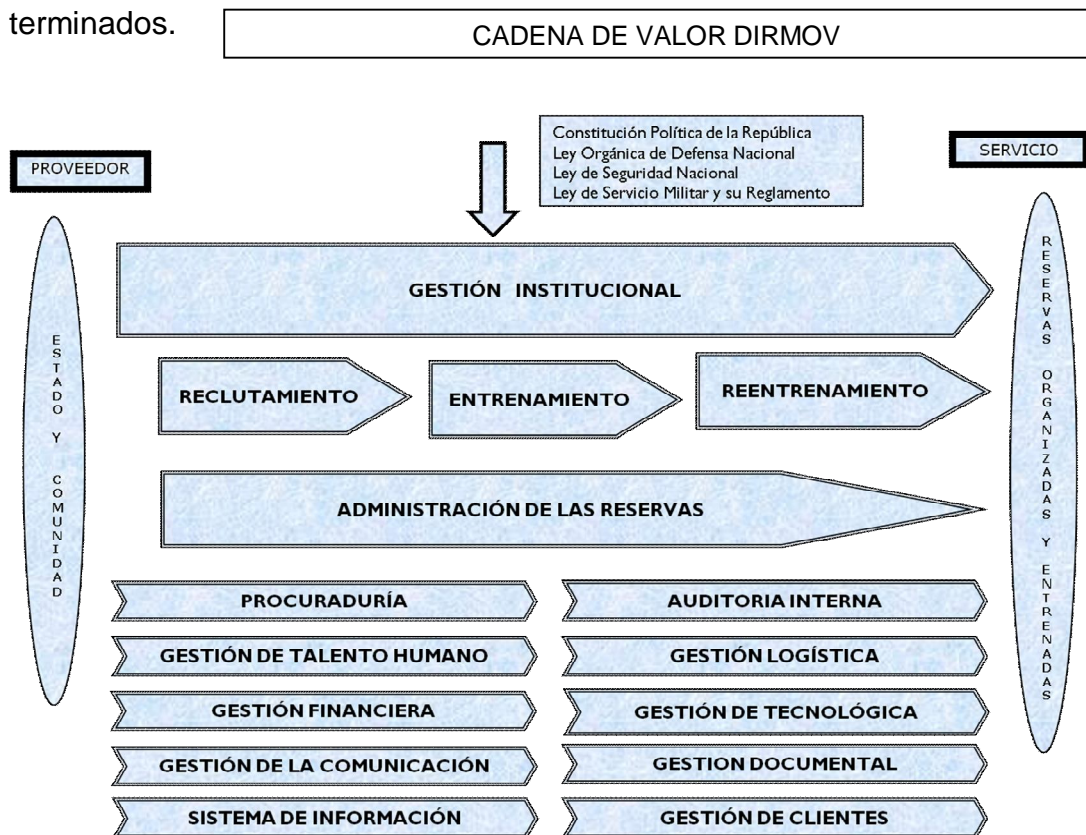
terminados.

CADENA DE VALOR DIRMOV

PROVEEDOR

Constitución Política de la República
Ley Orgánica de Defensa Nacional
Ley de Seguridad Nacional
Ley de Servicio Militar y su Reglamento

SERVICIO

ESTADO Y COMUNIDAD

GESTIÓN INSTITUCIONAL

RECLUTAMIENTO

ENTRENAMIENTO

REENTRENAMIENTO

ADMINISTRACIÓN DE LAS RESERVAS

PROCURADURÍA

AUDITORIA INTERNA

GESTIÓN DE TALENTO HUMANO

GESTIÓN LOGÍSTICA

GESTIÓN FINANCIERA

GESTIÓN DE TECNOLÓGICA

GESTIÓN DE LA COMUNICACIÓN

GESTION DOCUMENTAL

SISTEMA DE INFORMACIÓN

GESTIÓN DE CLIENTES

RESERVAS ORGANIZADAS Y ENTRENADAS